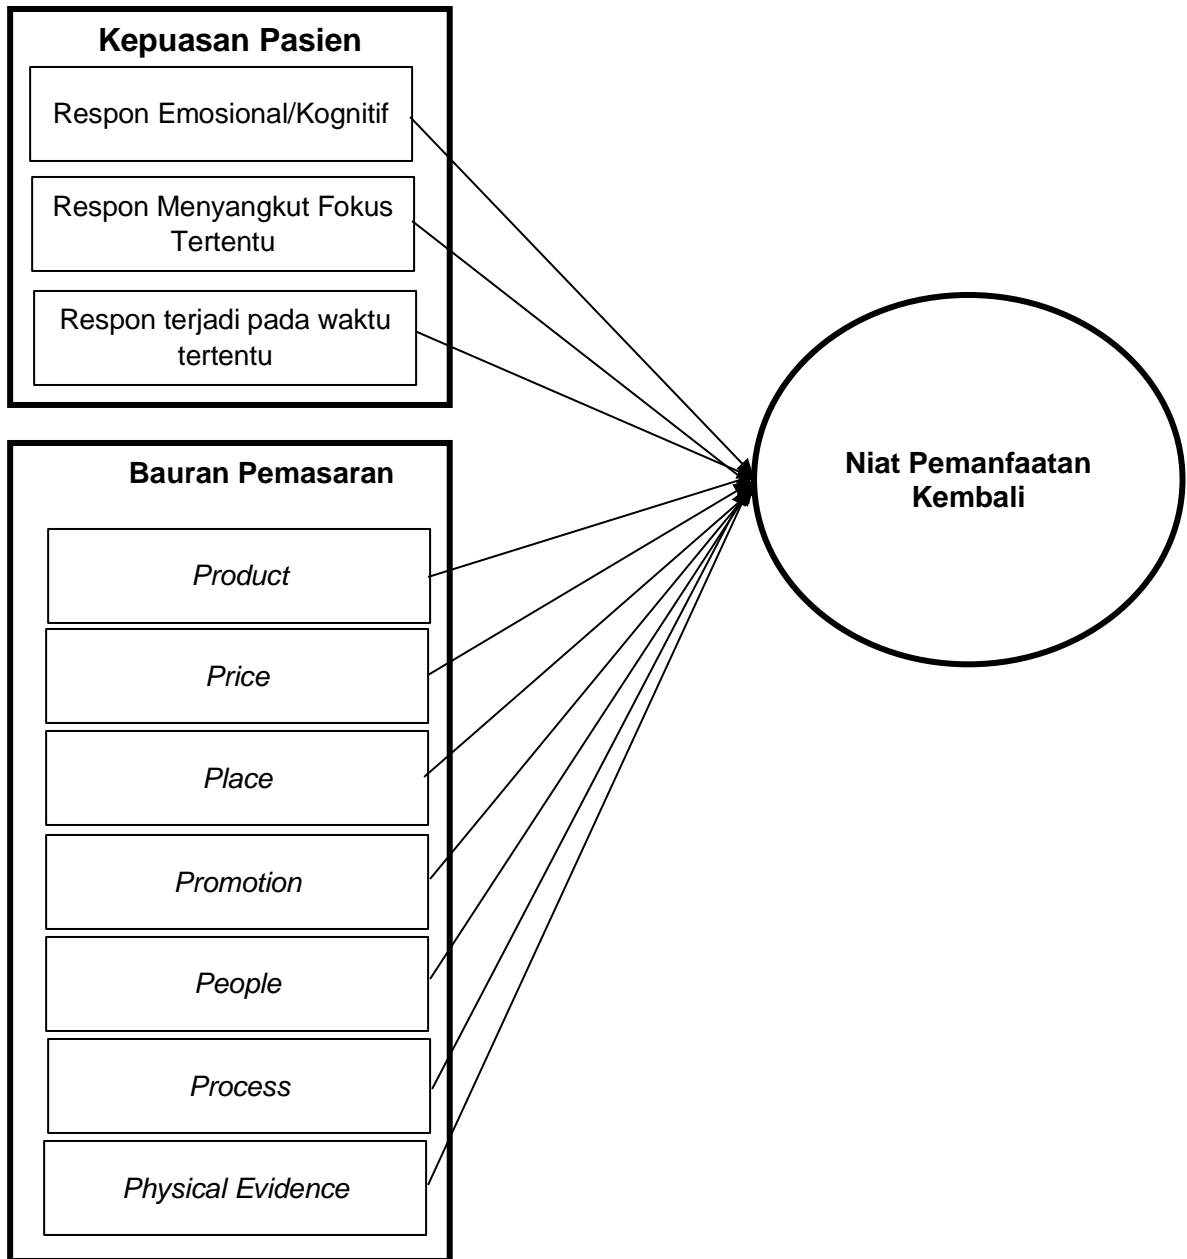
Kepuasan Pasien

Respon Emosional/Kognitif

Respon Menyangkut Fokus Tertentu

Respon terjadi pada waktu tertentu

Bauran Pemasaran

*Product*

*Price*

*Place*

*Promotion*

*People*

*Process*

*Physical Evidence*

Niat Pemanfaatan Kembali